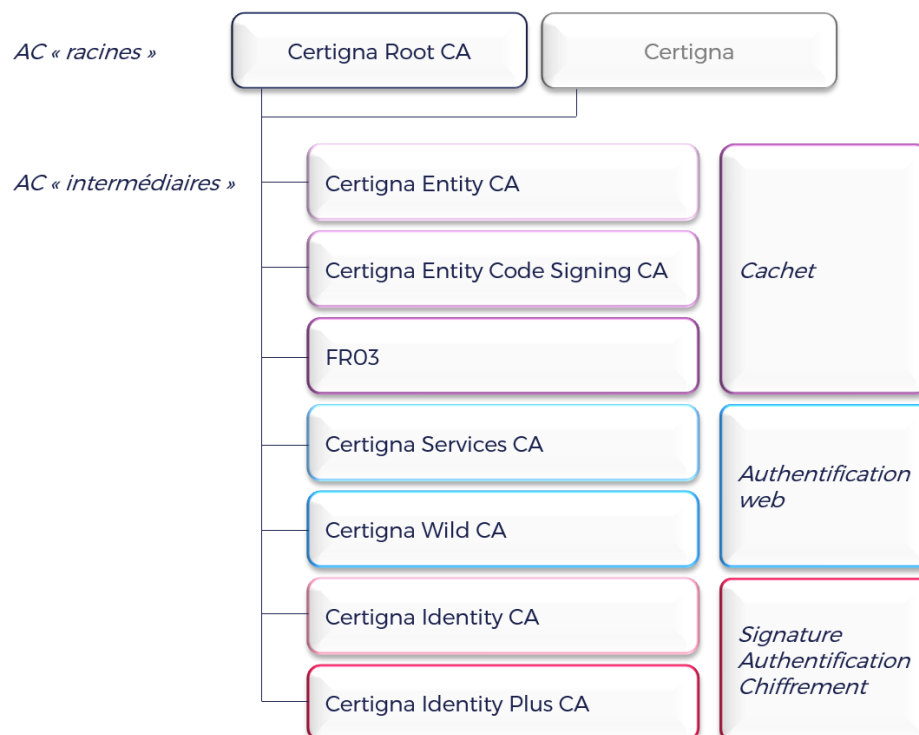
AC « racines »

Certigna Root CA

Certigna

AC « intermédiaires »

Certigna Entity CA

Certigna Entity Code Signing CA

FR03

Cachet

Certigna Services CA

Certigna Wild CA

Authentification web

Certigna Identity CA

Certigna Identity Plus CA

Signature
Authentification
Chiffrement